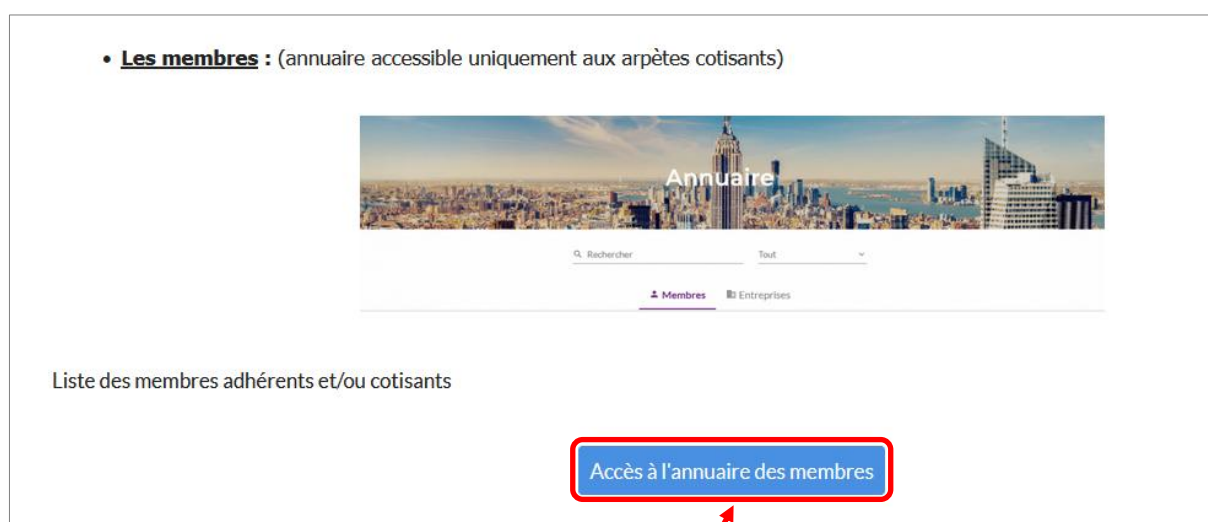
• **Les membres :** (annuaire accessible uniquement aux arpètes cotisants)

Annuaire

Rechercher

Tout

Membres

Entreprises

Liste des membres adhérents et/ou cotisants

Accès à l'annuaire des membres